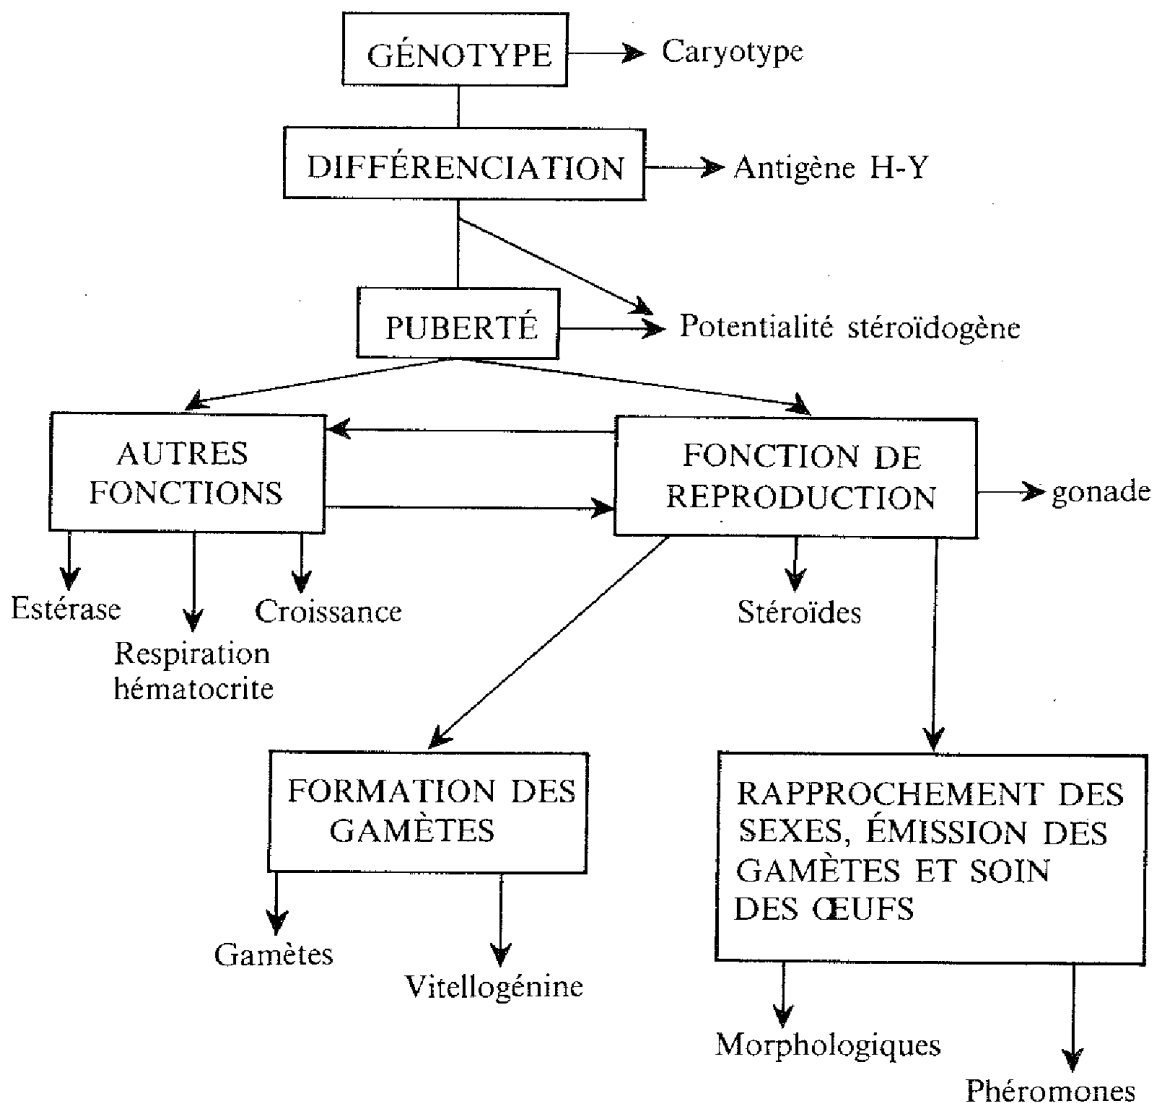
GÉNOTYPE

Caryotype

DIFFÉRENCIATION

Antigène H-Y

PUBERTÉ

Potentialité stéroïdogène

AUTRES FONCTIONS

FONCTION DE REPRODUCTION

gonade

Estérase

Respiration hématocrite

Croissance

Stéroïdes

FORMATION DES GAMÈTES

RAPPROCHEMENT DES SEXES, ÉMISSION DES GAMÈTES ET SOIN DES ŒUFS

Gamètes

Vitellogénine

Morphologiques

Phéromones